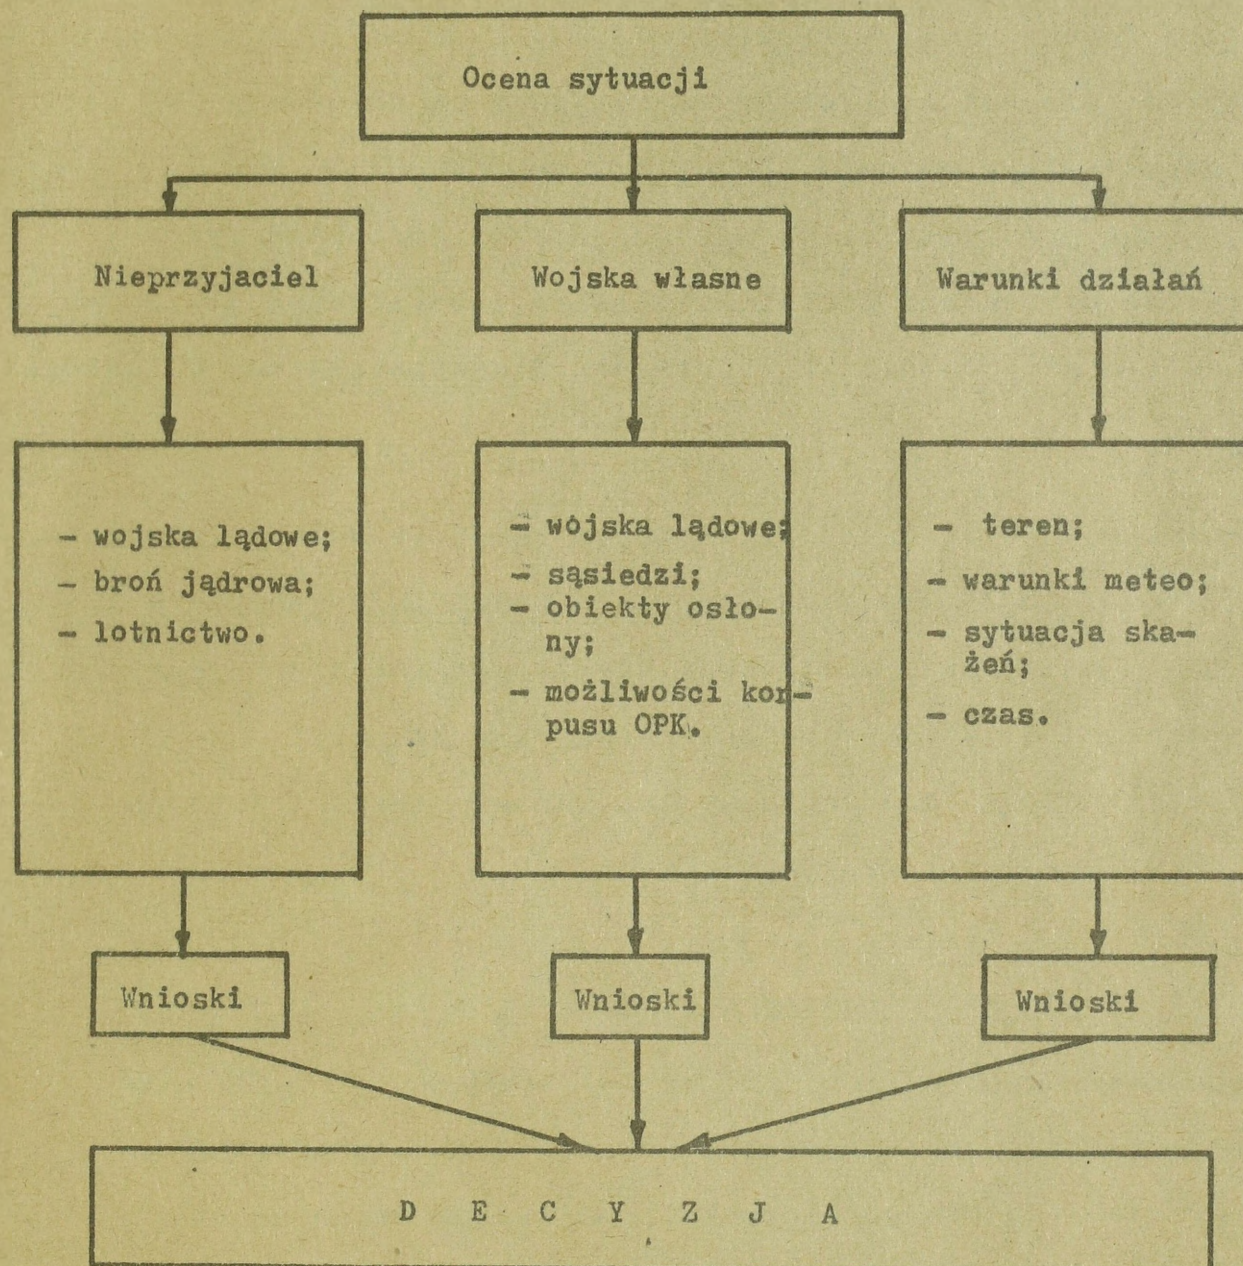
Ocena sytuacji

Nieprzyjaciel

Wojska własne

Warunki działań

- wojska lądowe;
- broń jądrowa;
- lotnictwo.

- wojska lądowe;
- sąsiedzi;
- obiekty osłony;
- możliwości korpusu OPK.

- teren;
- warunki meteo;
- sytuacja skażeń;
- czas.

Wnioski

Wnioski

Wnioski

D E C Y Z J A